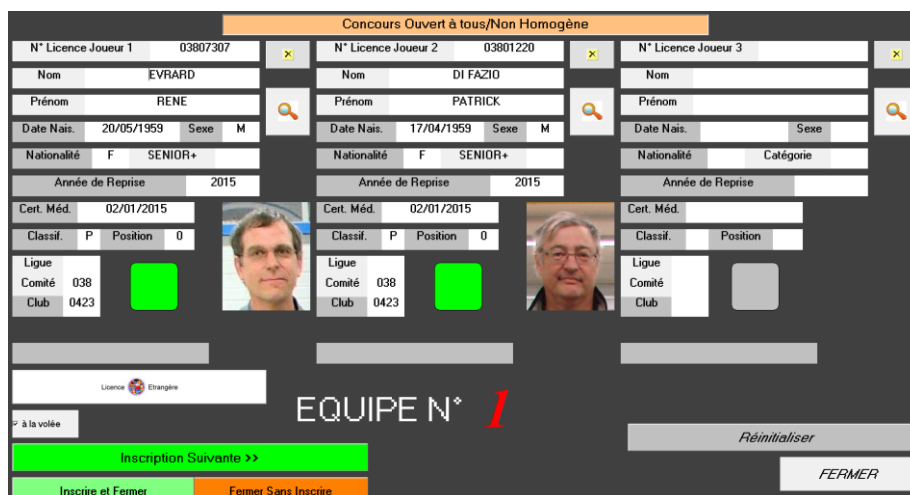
Concours Ouvert à tous/Non Homogène

N° Licence Joueur 1 03807307
Nom EVRARD
Prénom RENE
Date Nais. 20/05/1959 Sexe M
Nationalité F SENIOR+
Année de Reprise 2015
Cert. Méd. 02/01/2015
Classif. P Position 0
Ligue
Comité 038
Club 0423

N° Licence Joueur 2 03801220
Nom DI FAZIO
Prénom PATRICK
Date Nais. 17/04/1959 Sexe M
Nationalité F SENIOR+
Année de Reprise 2015
Cert. Méd. 02/01/2015
Classif. P Position 0
Ligue
Comité 038
Club 0423

N° Licence Joueur 3
Nom
Prénom
Date Nais. Sexe
Nationalité Catégorie
Année de Reprise
Cert. Méd.
Classif. Position
Ligue
Comité
Club

Licence Etrangère

à la volée

EQUIPE N° 1

Réinitialiser

Inscription Suivante >>

FERMER

Inscrire et Fermer

Fermer Sans Inscrire